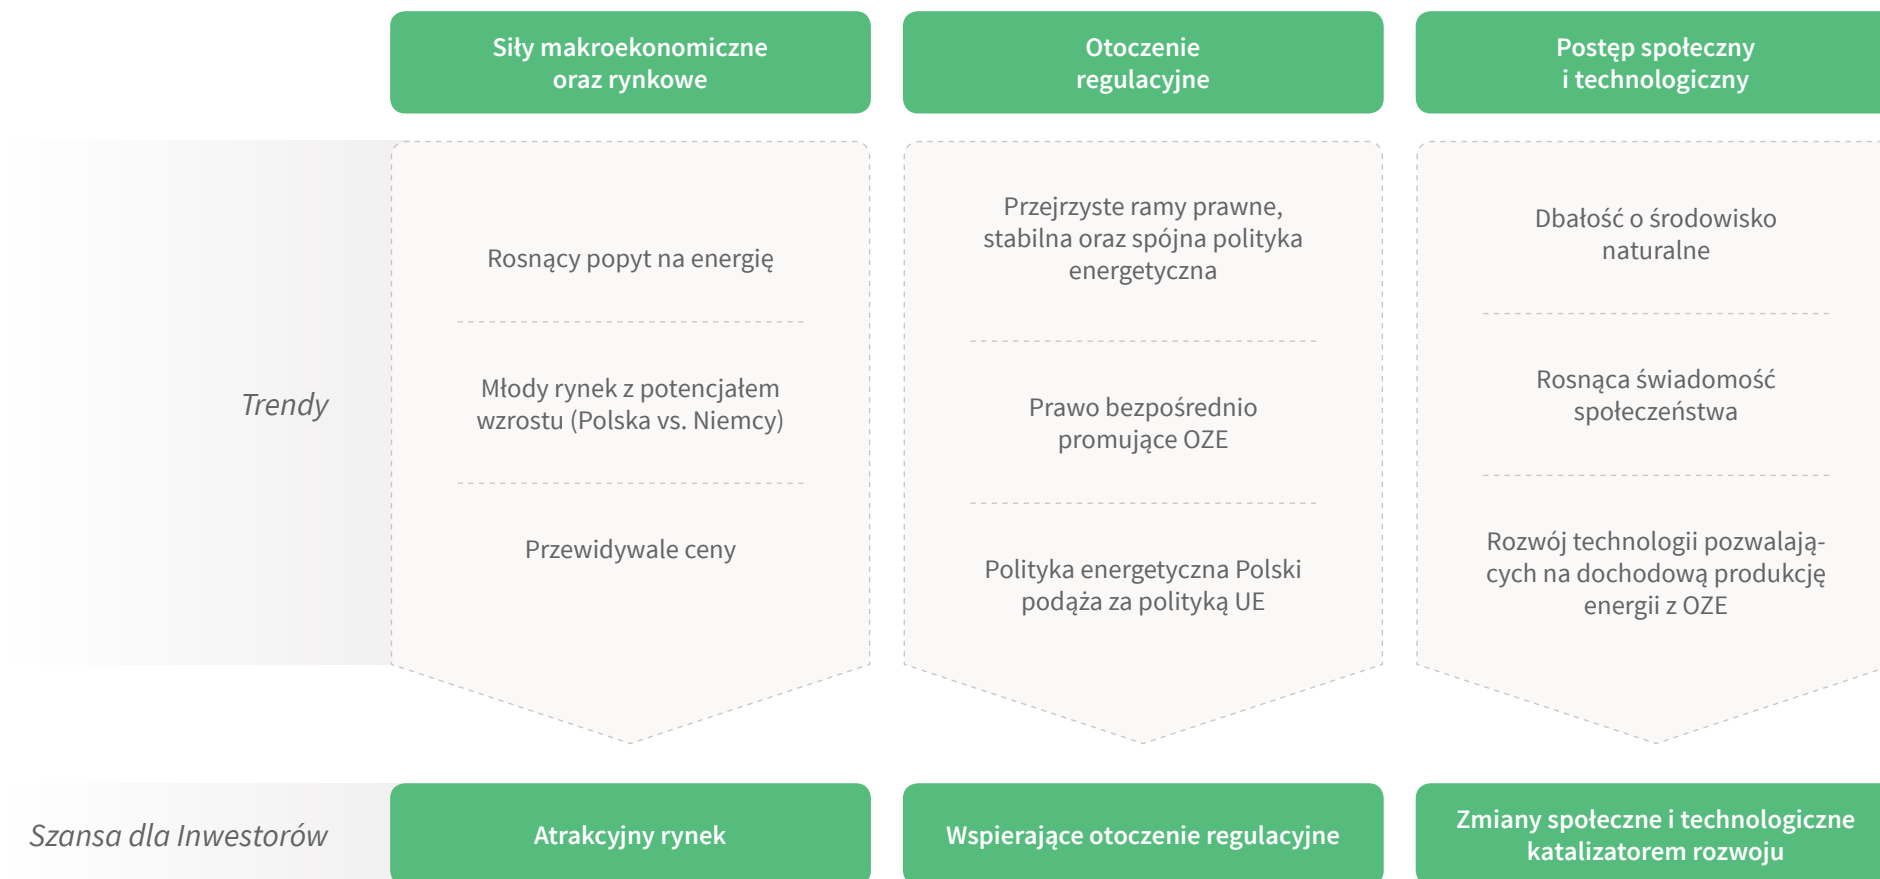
Siły makroekonomiczne oraz rynkowe

Otoczenie regulacyjne

Postęp społeczny i technologiczny

Trendy

Rosnący popyt na energię

Młody rynek z potencjałem wzrostu (Polska vs. Niemcy)

Przewidywale ceny

Przejrzyste ramy prawne, stabilna oraz spójna polityka energetyczna

Prawo bezpośrednio promujące OZE

Polityka energetyczna Polski podąża za polityką UE

Dbałość o środowisko naturalne

Rosnąca świadomość społeczeństwa

Rozwój technologii pozwalających na dochodową produkcję energii z OZE

Szansa dla Inwestorów

Atrakcyjny rynek

Wspierające otoczenie regulacyjne

Zmiany społeczne i technologiczne katalizatorem rozwoju